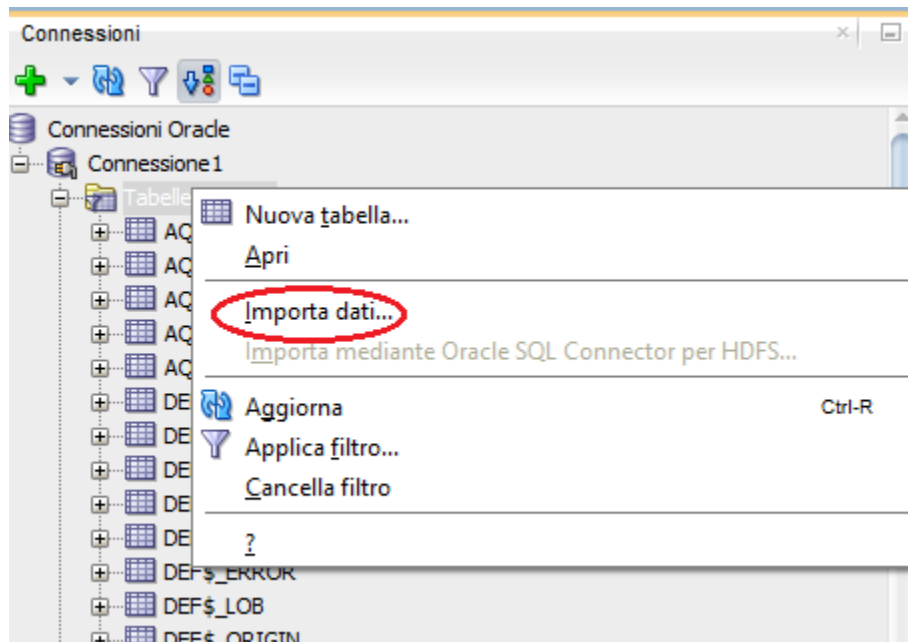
Connessioni

Connessioni Oracle
Connessione1
Tabelle
AQ
AQ
AQ
AQ
AQ
DE
DE
DE
DE
DE
DEF$_ERROR
DEF$_LOB
DEF$_ORIGIN

Nuova tabella...
Apri
Importa dati...
Importa mediante Oracle SQL Connector per HDFS...
Aggiorna Ctrl-R
Applica filtro...
Cancella filtro
?